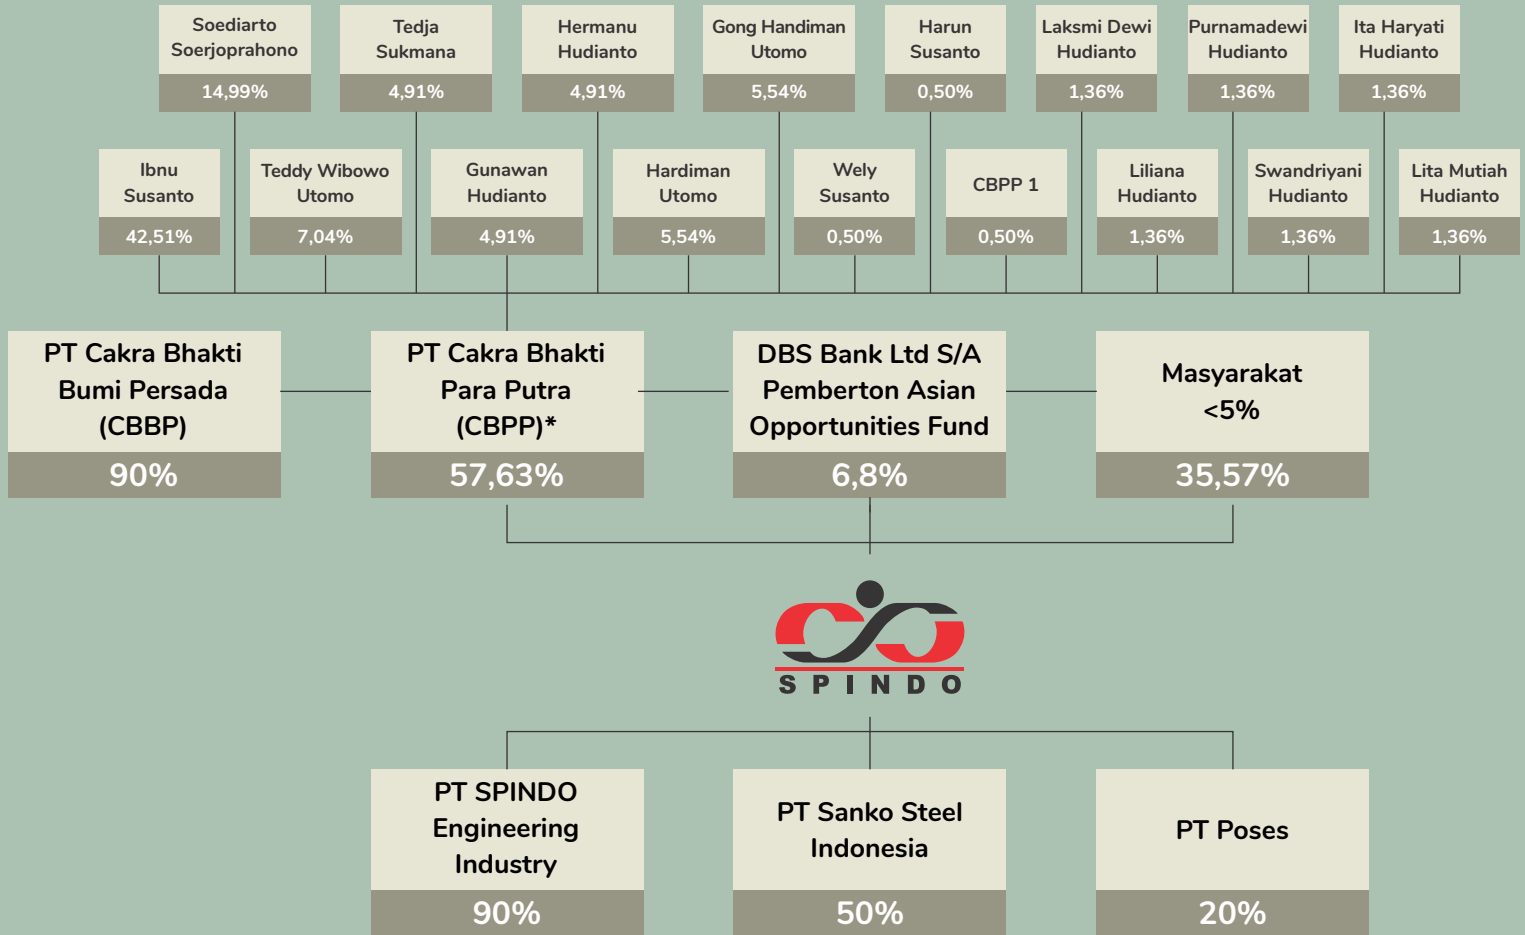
Soediarto Soerjoprahono
14,99%

Tedja Sukmana
4,91%

Hermanu Hudianto
4,91%

Gong Handiman Utomo
5,54%

Harun Susanto
0,50%

Laksmi Dewi Hudianto
1,36%

Purnamadewi Hudianto
1,36%

Ita Haryati Hudianto
1,36%

Ibnu Susanto
42,51%

Teddy Wibowo Utomo
7,04%

Gunawan Hudianto
4,91%

Hardiman Utomo
5,54%

Wely Susanto
0,50%

CBPP 1
0,50%

Liliana Hudianto
1,36%

Swandriyani Hudianto
1,36%

Lita Mutiah Hudianto
1,36%

PT Cakra Bhakti Bumi Persada (CBBP)
90%

PT Cakra Bhakti Para Putra (CBPP)*
57,63%

DBS Bank Ltd S/A Pemberton Asian Opportunities Fund
6,8%

Masyarakat <5%
35,57%

SPINDO

PT SPINDO Engineering Industry
90%

PT Sanko Steel Indonesia
50%

PT Poses
20%